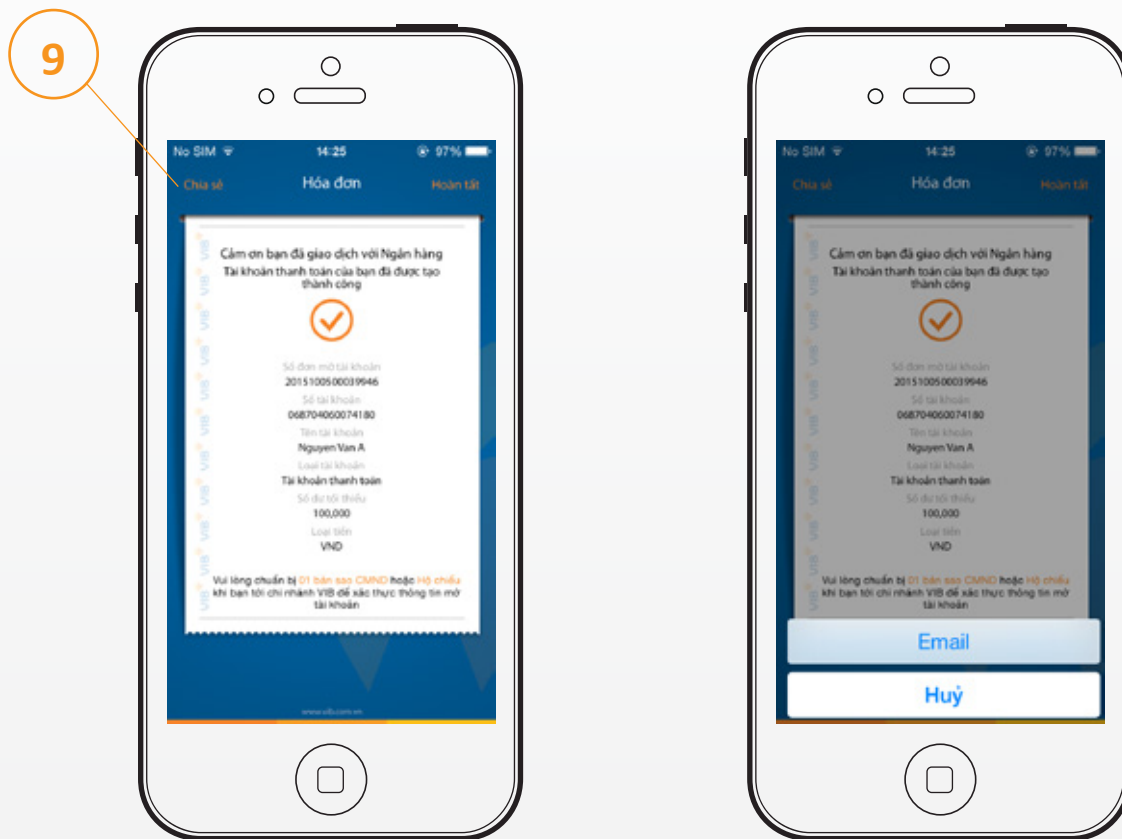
9

No SIM 14:25 97%

Chia sẻ Hóa đơn Hoàn tất

Cảm ơn bạn đã giao dịch với Ngân hàng
Tài khoản thanh toán của bạn đã được tạo thành công

Số đơn mở tài khoản
2015100500039946
Số tài khoản
068704060074180
Tên tài khoản
Nguyen Van A
Loại tài khoản
Tài khoản thanh toán
Số dư tối thiểu
100,000
Loại tiền
VND

Vui lòng chuẩn bị 01 bản sao CMND hoặc Hộ chiếu khi bạn tới chi nhánh VIB để xác thực thông tin mở tài khoản

www.vib.com.vn

No SIM 14:25 97%

Chia sẻ Hóa đơn Hoàn tất

Cảm ơn bạn đã giao dịch với Ngân hàng
Tài khoản thanh toán của bạn đã được tạo thành công

Số đơn mở tài khoản
2015100500039946
Số tài khoản
068704060074180
Tên tài khoản
Nguyen Van A
Loại tài khoản
Tài khoản thanh toán
Số dư tối thiểu
100,000
Loại tiền
VND

Vui lòng chuẩn bị 01 bản sao CMND hoặc Hộ chiếu khi bạn tới chi nhánh VIB để xác thực thông tin mở tài khoản

Email

Huỷ